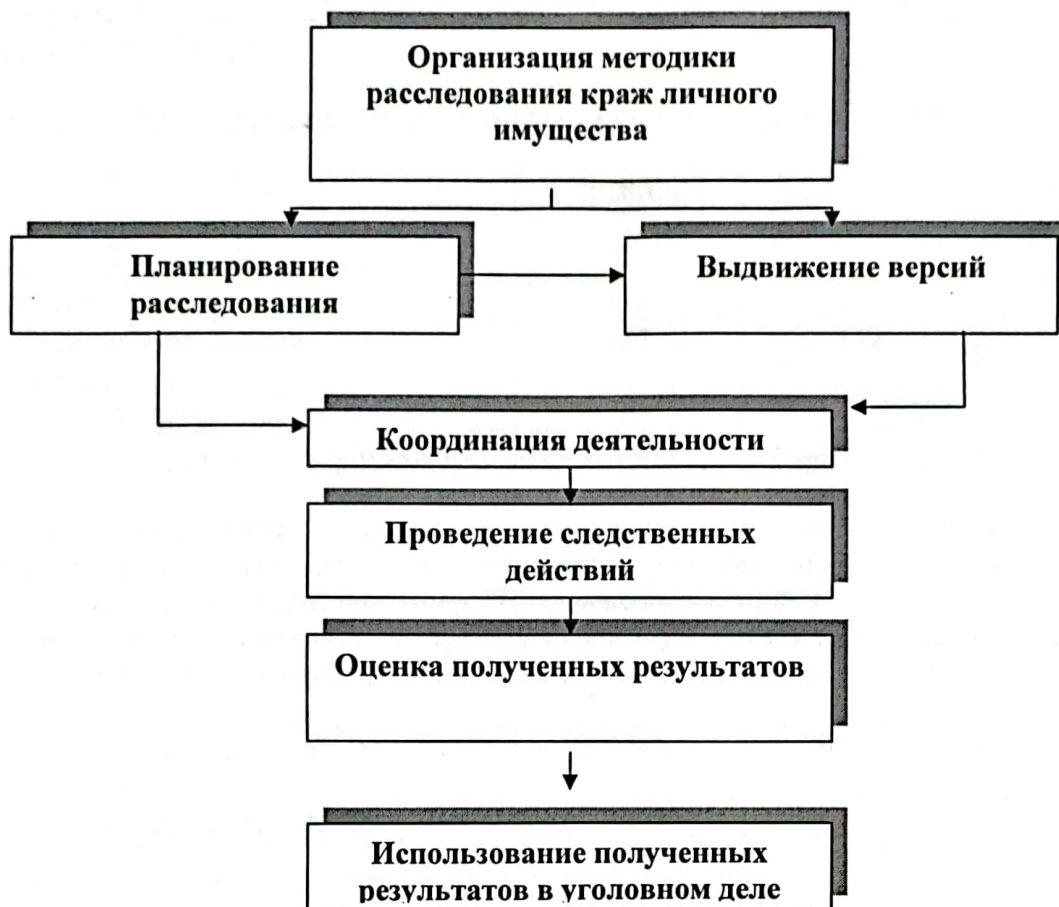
Организация методики расследования краж личного имущества

Планирование расследования

Выдвижение версий

Координация деятельности

Проведение следственных действий

Оценка полученных результатов

Использование полученных результатов в уголовном деле